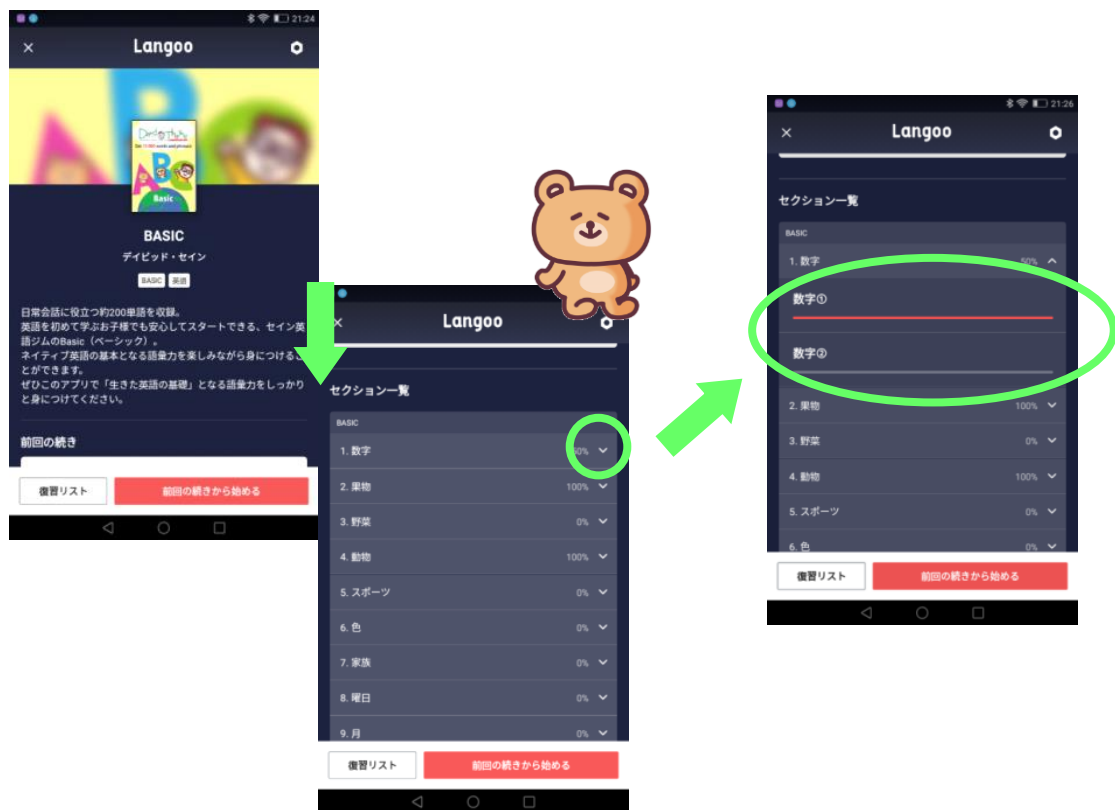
21:24

Langoo

BASIC
デイビッド・セイン
BASIC 英語

日常会話に役立つ約200単語を収録。
英語を初めて学ぶお子様でも安心してスタートできる、セイン英語ジムのBasic（ベーシック）。
ネイティブ英語の基本となる語彙力を楽しみながら身につけることができます。
ぜひこのアプリで「生きた英語の基礎」となる語彙力をしっかりと身につけてください。

前回の続き

復習リスト
前回の続きから始める

Langoo

セクション一覧
BASIC
1. 数字 50%
2. 果物 100%
3. 野菜 0%
4. 動物 100%
5. スポーツ 0%
6. 色 0%
7. 家族 0%
8. 曜日 0%
9. 月 0%

復習リスト
前回の続きから始める

21:26

Langoo

セクション一覧
BASIC
1. 数字 50%
数字①
数字②
2. 果物 100%
3. 野菜 0%
4. 動物 100%
5. スポーツ 0%
6. 色 0%

復習リスト
前回の続きから始める